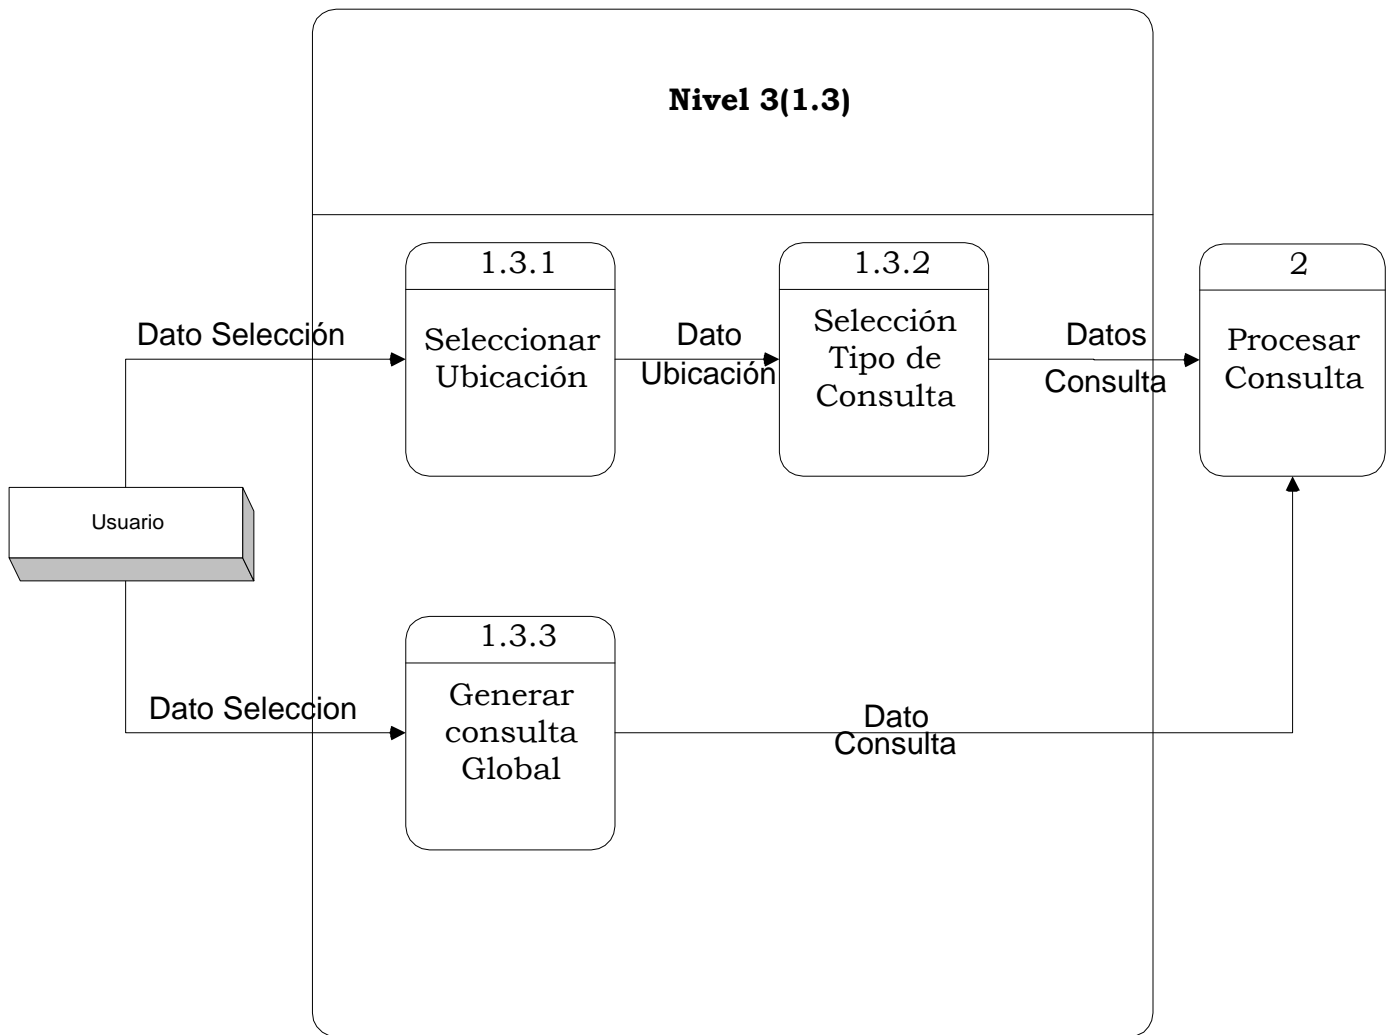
Nivel 3(1.3)

Dato Selección

1.3.1
Seleccionar Ubicación

Dato Ubicación

1.3.2
Selección Tipo de Consulta

Datos Consulta

2
Procesar Consulta

Usuario

Dato Seleccion

1.3.3
Generar consulta Global

Dato Consulta